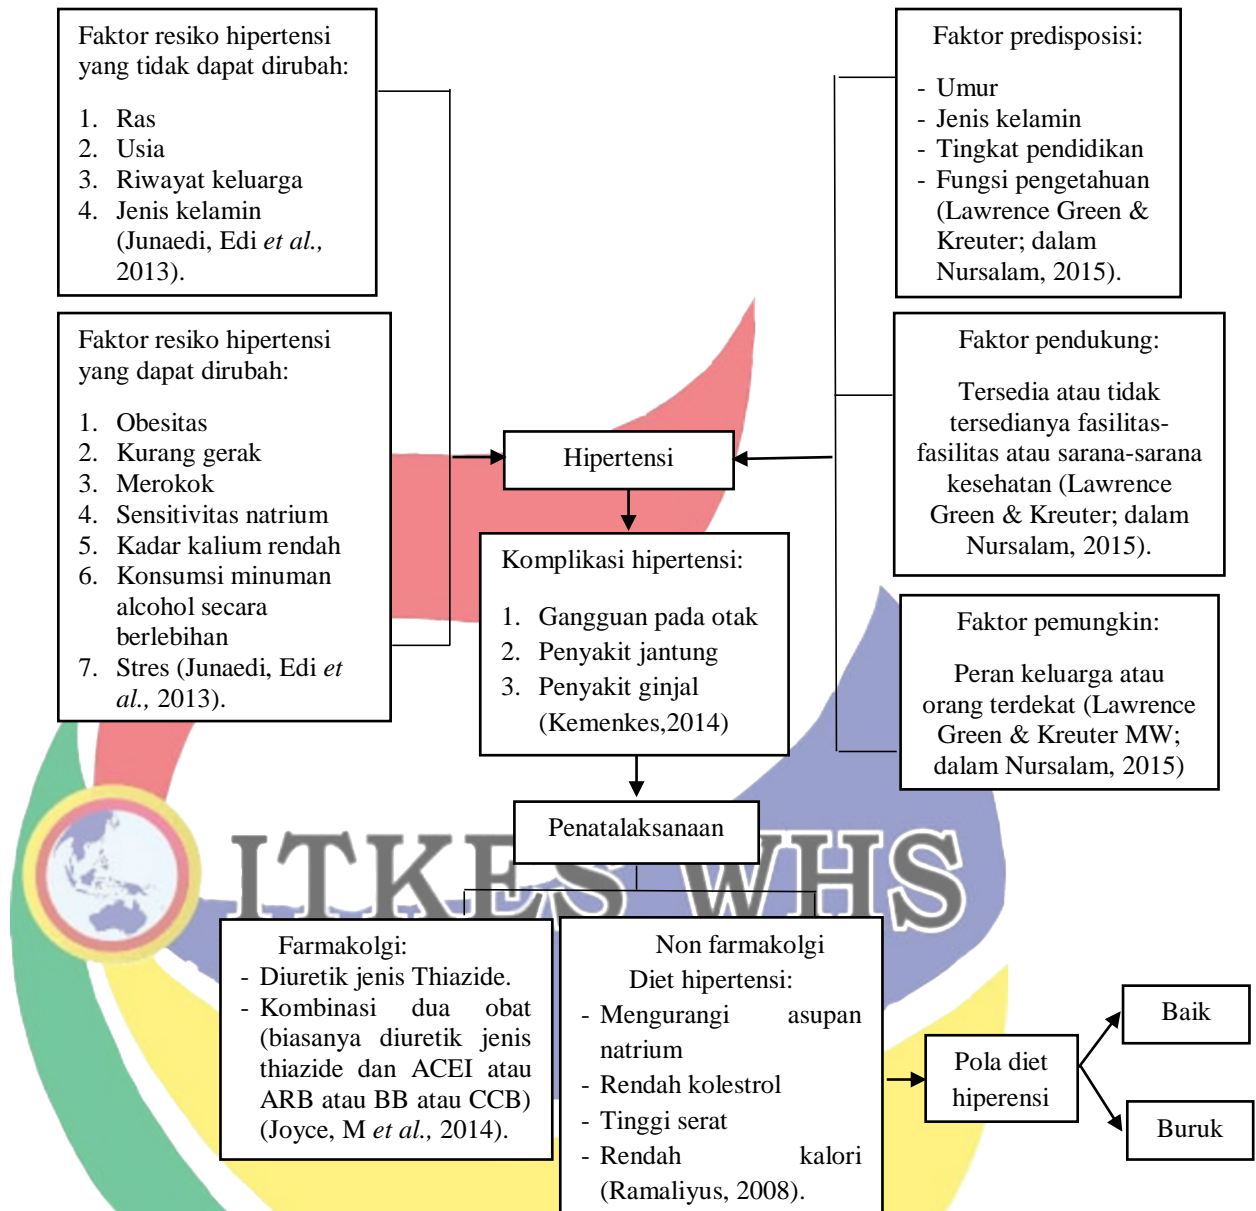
Faktor resiko hipertensi yang tidak dapat dirubah:

1. Ras
2. Usia
3. Riwayat keluarga
4. Jenis kelamin (Junaedi, Edi *et al.,* 2013).

Faktor predisposisi:

- Umur
- Jenis kelamin
- Tingkat pendidikan
- Fungsi pengetahuan (Lawrence Green & Kreuter; dalam Nursalam, 2015).

Faktor resiko hipertensi yang dapat dirubah:

1. Obesitas
2. Kurang gerak
3. Merokok
4. Sensitivitas natrium
5. Kadar kalium rendah
6. Konsumsi minuman alcohol secara berlebihan
7. Stres (Junaedi, Edi *et al.,* 2013).

Faktor pendukung:

Tersedia atau tidak tersedianya fasilitas-fasilitas atau sarana-sarana kesehatan (Lawrence Green & Kreuter; dalam Nursalam, 2015).

Hipertensi

Komplikasi hipertensi:

1. Gangguan pada otak
2. Penyakit jantung
3. Penyakit ginjal (Kemenkes,2014)

Faktor pemungkin:

Peran keluarga atau orang terdekat (Lawrence Green & Kreuter MW; dalam Nursalam, 2015)

Penatalaksanaan

ITKES WHS

Farmakolgi:
- Diuretik jenis Thiazide.
- Kombinasi dua obat (biasanya diuretik jenis thiazide dan ACEI atau ARB atau BB atau CCB) (Joyce, M *et al.,* 2014).

Non farmakolgi
Diet hipertensi:
- Mengurangi asupan natrium
- Rendah kolestrol
- Tinggi serat
- Rendah kalori (Ramaliyus, 2008).

Pola diet hiperensi

Baik

Buruk